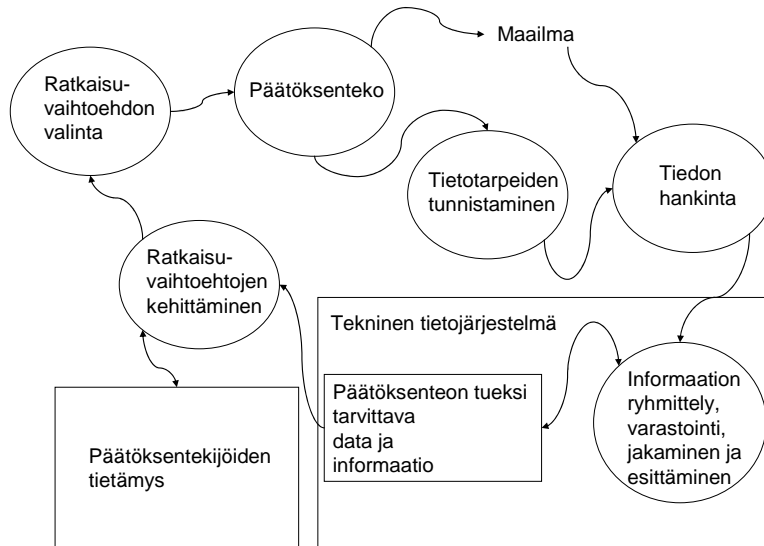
Maailma

Ratkaisuvaihtoehdon valinta

Päätöksenteko

Tietotarpeiden tunnistaminen

Tiedon hankinta

Ratkaisuvaihtoehtojen kehittäminen

Tekninen tietojärjestelmä

Päätöksenteon tueksi tarvittava data ja informaatio

Informaation ryhmittely, varastointi, jakaminen ja esittäminen

Päätöksentekijöiden tietämys